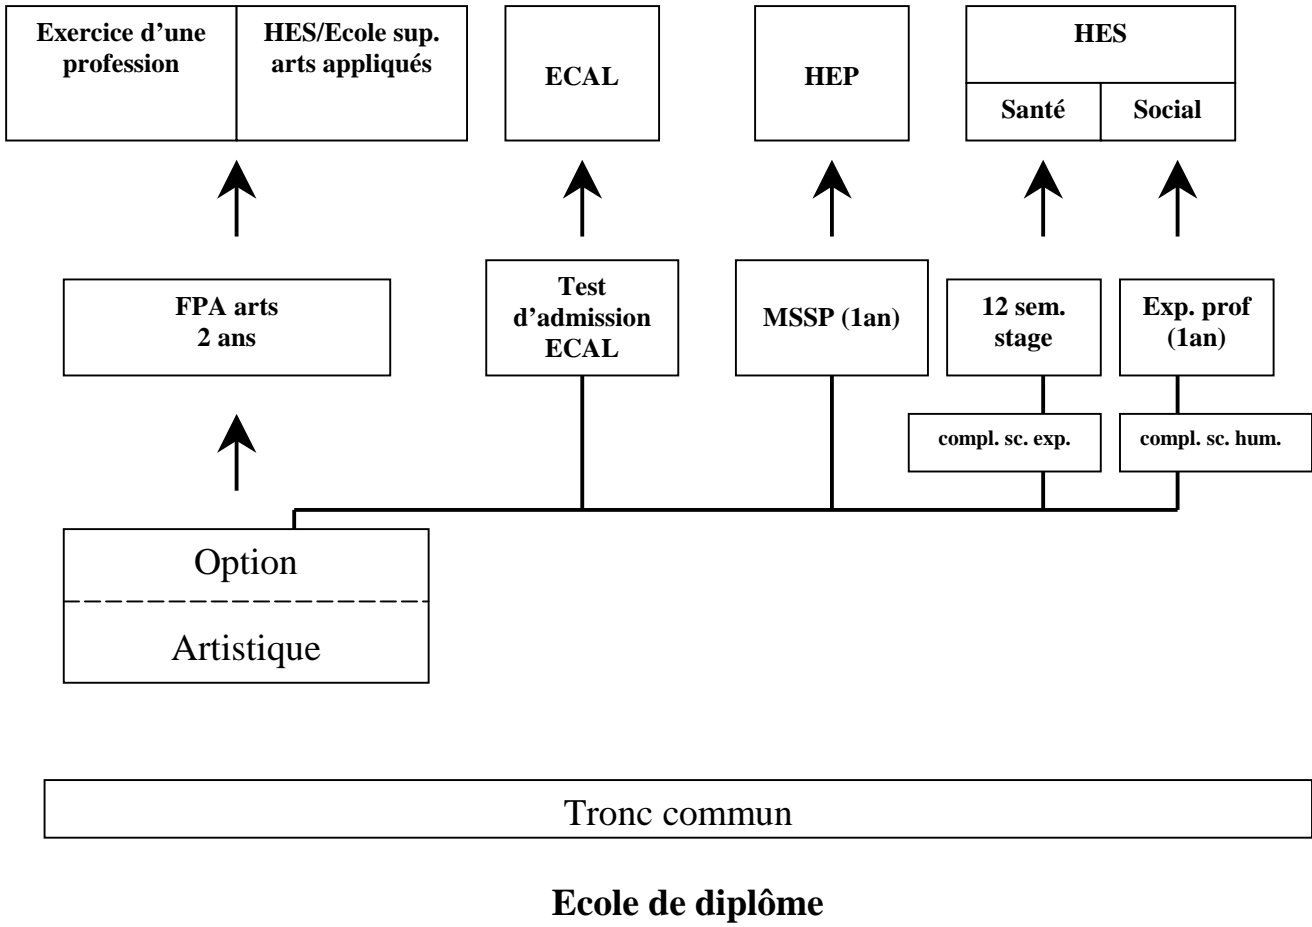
Exercice d'une profession

HES/Ecole sup. arts appliqués

ECAL

HEP

HES

Santé

Social

FPA arts 2 ans

Test d'admission ECAL

MSSP (1an)

12 sem. stage

Exp. prof (1an)

compl. sc. exp.

compl. sc. hum.

Option

Artistique

Tronc commun

Ecole de diplôme